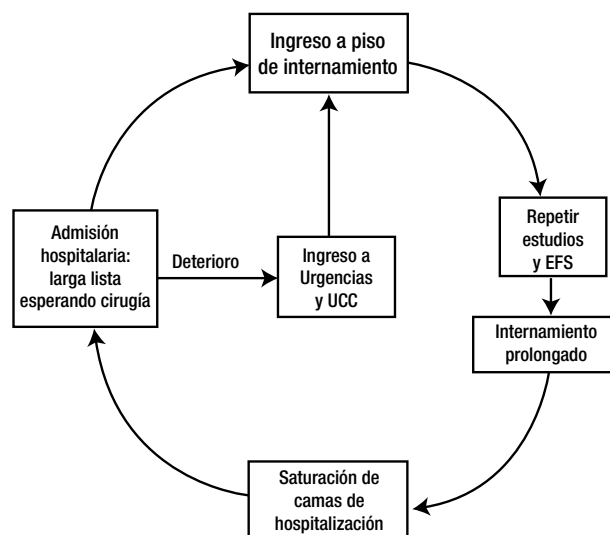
Ingreso a piso de internamiento

Repetir estudios y EFS

Internamiento prolongado

Saturación de camas de hospitalización

Admisión hospitalaria: larga lista esperando cirugía

Deterioro

Ingreso a Urgencias y UCC